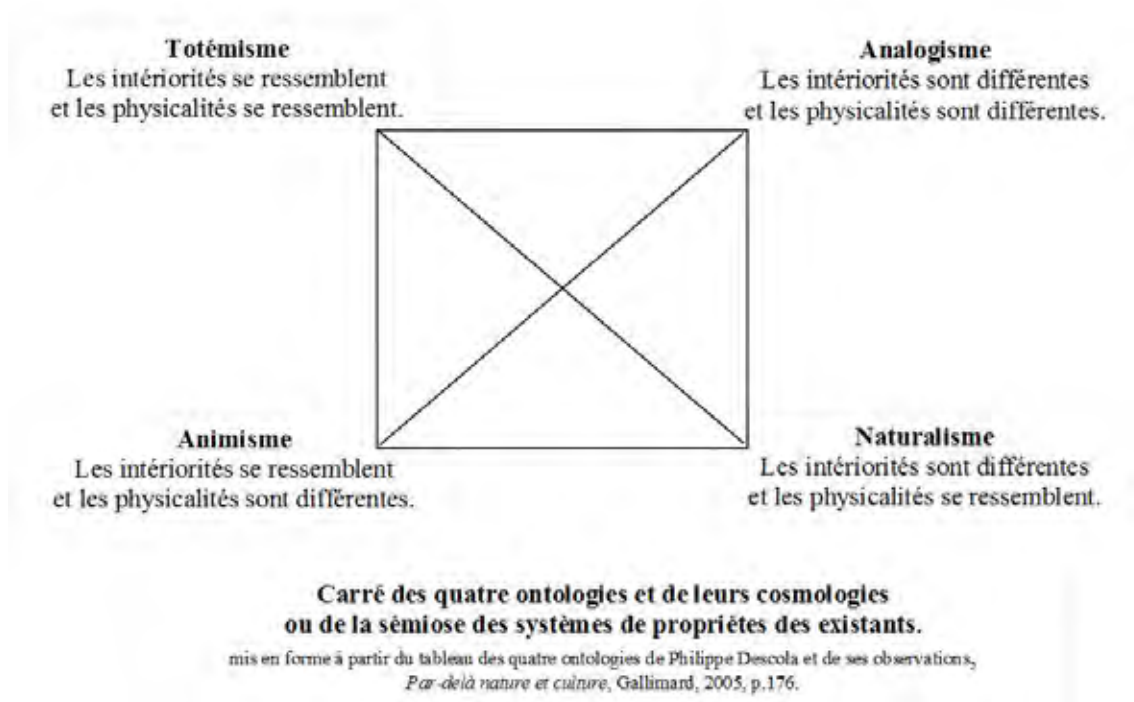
**Totémisme**
Les intériorités se ressemblent et les physicalités se ressemblent.

**Analogisme**
Les intériorités sont différentes et les physicalités sont différentes.

**Animisme**
Les intériorités se ressemblent et les physicalités sont différentes.

**Naturalisme**
Les intériorités sont différentes et les physicalités se ressemblent.

**Carré des quatre ontologies et de leurs cosmologies ou de la sémiose des systèmes de propriétes des existants.**

mis en forme à partir du tableau des quatre ontologies de Philippe Descola et de ses observations, *Par-delà nature et culture*, Gallimard, 2005, p.176.